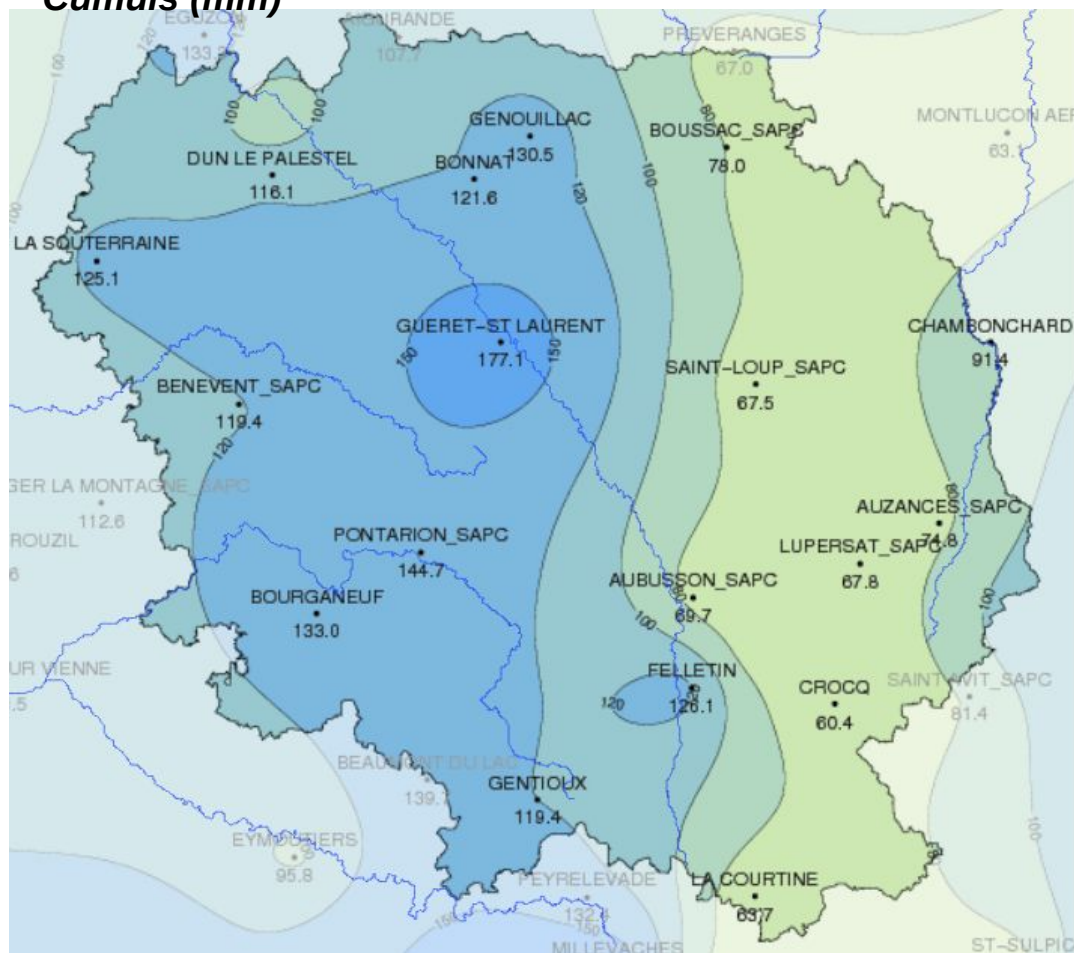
Cumuls (mm)

EGUZON
133.8
AIGURANDE
107.7
PREVERANGES
67.0
MONTLUCON AER
63.1
GENOUILLAC
130.5
BOUSSAC_SAPC
78.0
DUN LE PALESTEL
116.1
BONNAT
121.6
LA SOUTERRAINE
125.1
GUERET-ST LAURENT
177.1
CHAMBONCHARD
91.4
SAINT-LOUP_SAPC
67.5
BENEVENT_SAPC
119.4
GER LA MONTAGNE_SAPC
112.6
ROUZIL
AUZANCES_SAPC
74.8
PONTARION_SAPC
144.7
LUPERSAT_SAPC
67.8
AUBUSSON_SAPC
69.7
BOURGANEUF
133.0
UR VIENNE
FELLETIN
126.1
CROCQ
60.4
SAINT AVIT_SAPC
81.4
BEAUMONT DU LAC
139.7
GENTIOUX
119.4
EYMOUTIERS
95.8
PEYRELEVADE
132.4
LA COURTINE
63.7
MILLEVACHES
ST-SULPIC
100
120
150
80